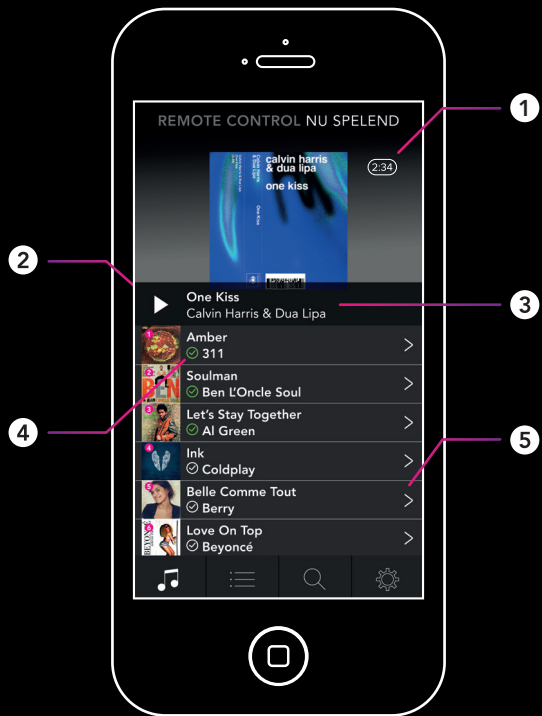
REMOTE CONTROL NU SPELEND

calvin harris & dua lipa
one kiss

2:34

1

2

3

4

5

One Kiss
Calvin Harris & Dua Lipa

1
Amber
311

2
Soulman
Ben L'Oncle Soul

3
Let's Stay Together
Al Green

4
Ink
Coldplay

5
Belle Comme Tout
Berry

6
Love On Top
Beyoncé